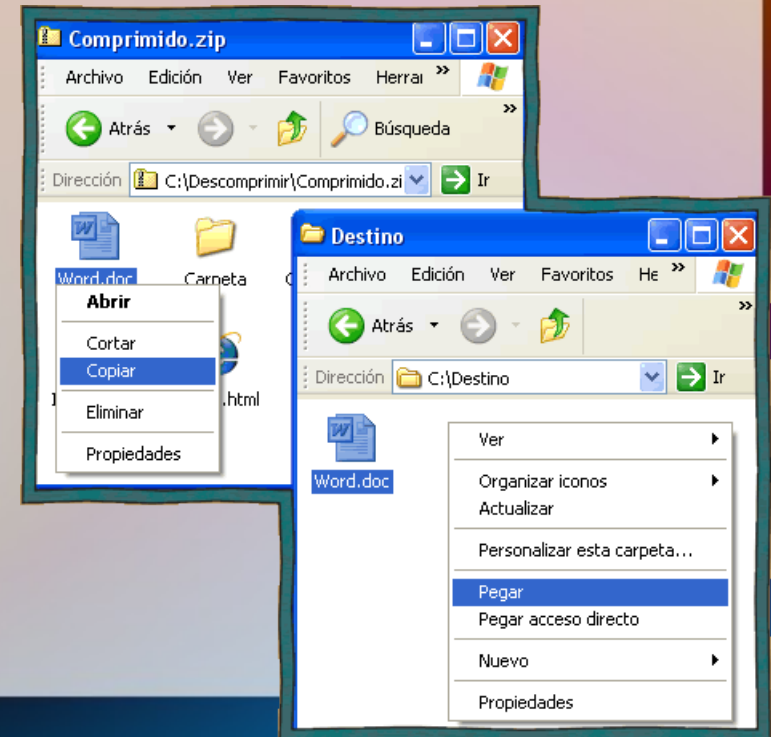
Comprimido.zip

Archivo Edición Ver Favoritos Herra »

Atrás Búsqueda »

Dirección C:\Descomprimir\Comprimido.zi Ir

Word.doc Carpeta C

Abrir
Cortar
Copiar
Eliminar
Propiedades

I .html

Destino

Archivo Edición Ver Favoritos He »

Atrás »

Dirección C:\Destino Ir

Word.doc

Ver
Organizar iconos
Actualizar
Personalizar esta carpeta...
Pegar
Pegar acceso directo
Nuevo
Propiedades